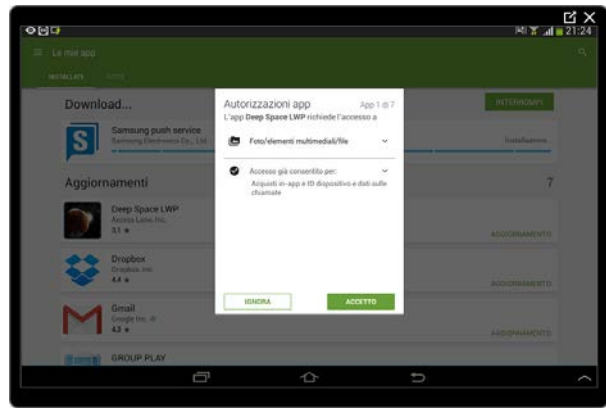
21:24

Le mie app

INSTALLATE TUTTE

Download...

INTERROMPI

Samsung push service
Samsung Electronics Co., Ltd.

Installazione

Aggiornamenti

7

Deep Space LWP
Access Labs Inc.
3,1 ★

AGGIORNAMENTO

Dropbox
Dropbox, Inc.
4,4 ★

AGGIORNAMENTO

Gmail
Google Inc.
4,3 ★

AGGIORNAMENTO

GROUP PLAY

Autorizzazioni app
App 1 di 7
L'app Deep Space LWP richiede l'accesso a

Foto/elementi multimediali/file

Accesso già consentito per:
Acquisti in-app • ID dispositivo e dati sulle chiamate

IGNORA

ACCETTO